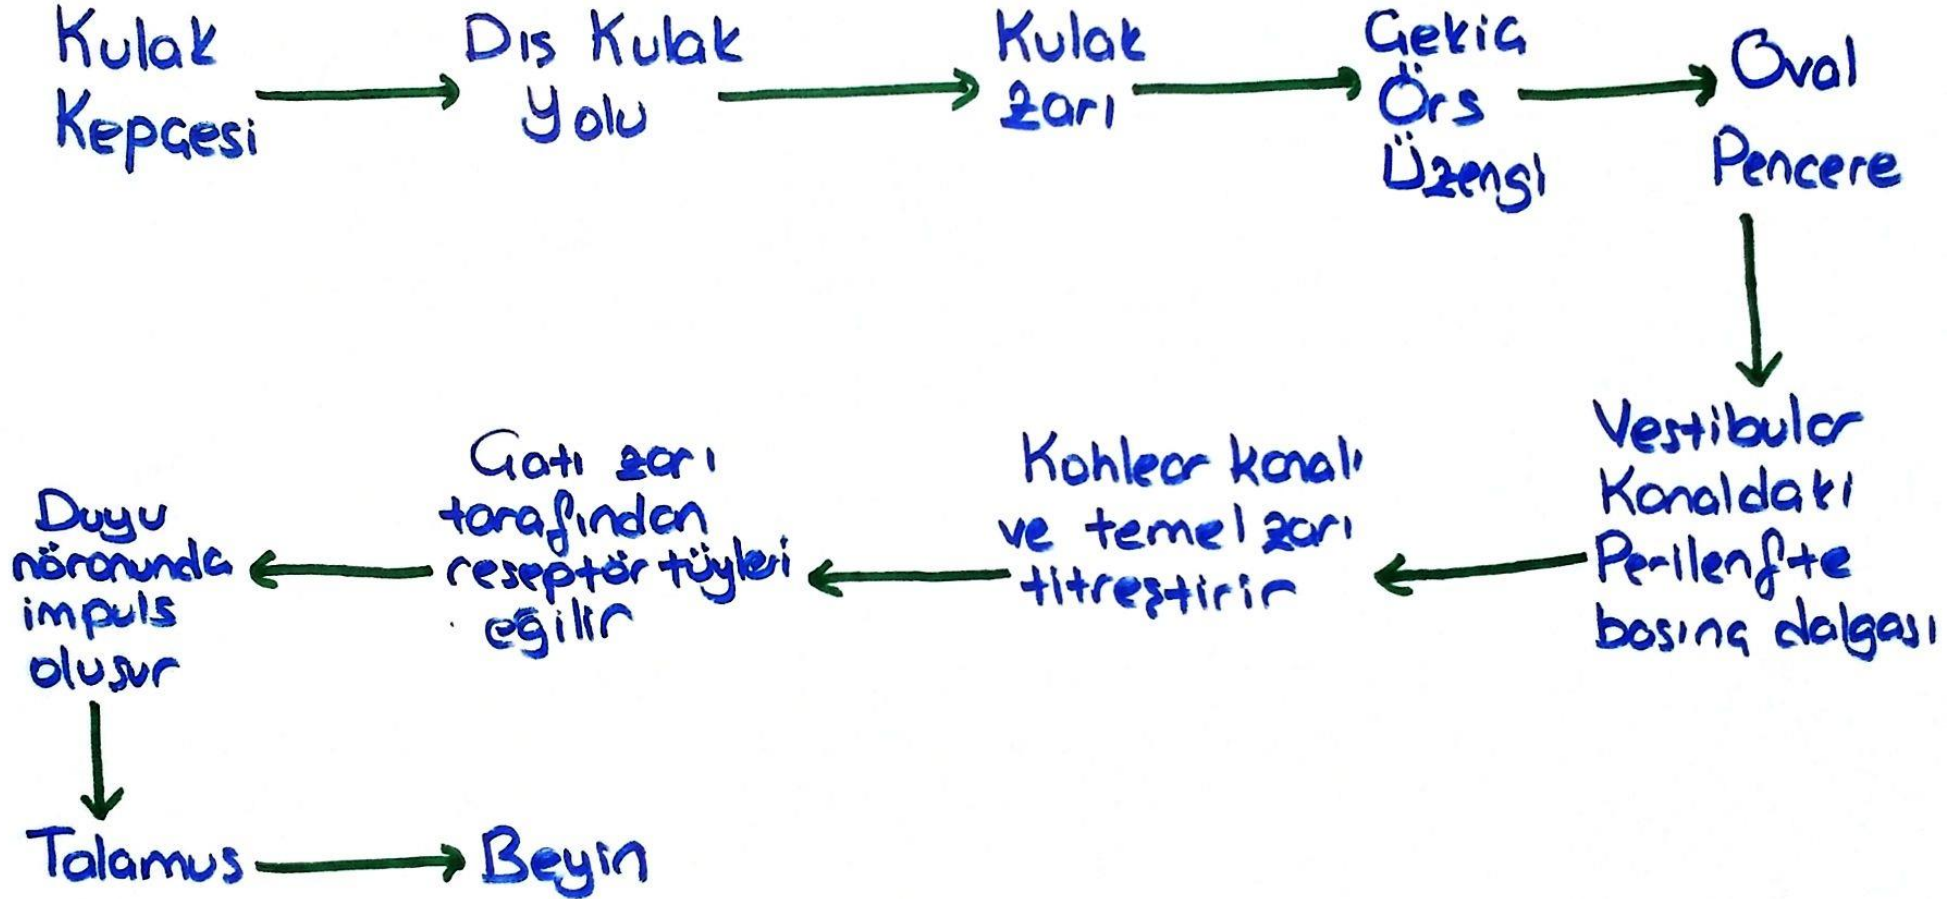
Kulak Kepçesi

Dış Kulak Yolu

Kulak zarı

Çekiç Örs Üzengi

Oval Pencere

Vestibular Kanaldaki Perilenfte basınç dalgası

Kohlear kanalı ve temel zarı titreştirir

Çatı zarı tarafından reseptör tüyleri eğilir

Duyu nöronunda impuls oluşur

Talamus

Beyin